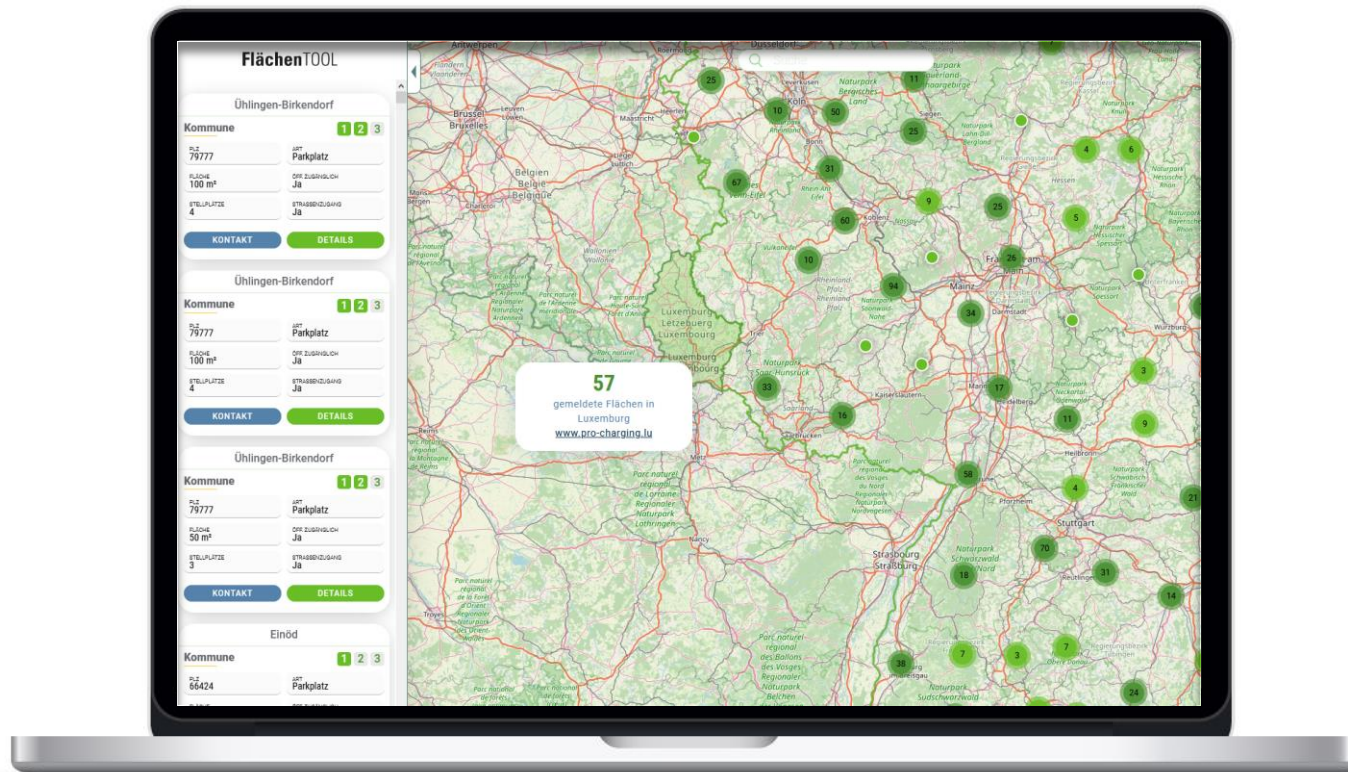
FlächenTOOL

Ühlingen-Birkendorf
Kommune 1 2 3
PLZ
79777
ART
Parkplatz
FLÄCHE
100 m²
ÖFF. ZUGÄNGLICH
Ja
STELLPLÄTZE
4
STRASSENZUGANG
Ja
KONTAKT
DETAILS

Ühlingen-Birkendorf
Kommune 1 2 3
PLZ
79777
ART
Parkplatz
FLÄCHE
100 m²
ÖFF. ZUGÄNGLICH
Ja
STELLPLÄTZE
4
STRASSENZUGANG
Ja
KONTAKT
DETAILS

Ühlingen-Birkendorf
Kommune 1 2 3
PLZ
79777
ART
Parkplatz
FLÄCHE
50 m²
ÖFF. ZUGÄNGLICH
Ja
STELLPLÄTZE
3
STRASSENZUGANG
Ja
KONTAKT
DETAILS

Einöd
Kommune 1 2 3
PLZ
66424
ART
Parkplatz

Suche

57
gemeldete Flächen in Luxemburg
www.pro-charging.lu

25 11 10 50 25 4 6 31 67 9 25 5 60 10 26 94 34 3 33 17 16 11 9 58 4 21 70 18 31 14 38 7 3 7 24

Antwerpen Düsseldorf Brussel Bruxelles Leuven Maastricht Köln Bonn Belgien Belgique België Koblenz Luxembourg Letzebuerg Luxemburg Mainz Darmstadt Frankfurt am Main Würzburg Trier Kaiserslautern Heidelberg Heilbronn Saarbrücken Metz Reims Nancy Stuttgart Pforzheim Strasbourg Straßburg Reutlingen Troyes Hessen Nassau Rheinland-Pfalz Eifel Lothringen